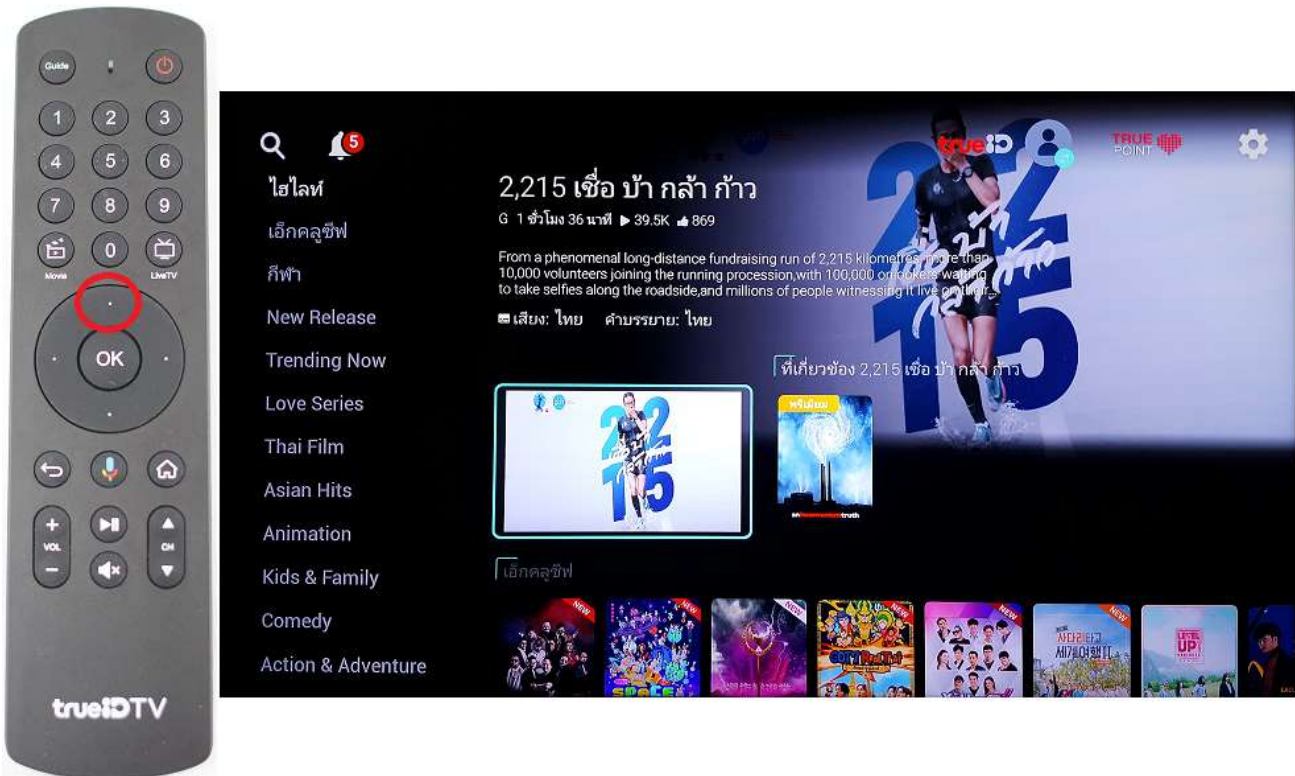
Guide

1 2 3
4 5 6
7 8 9
Movie 0 LiveTV

OK

VOL CH

trueIDTV

5

trueID

TRUE POINT

ไฮไลท์
เอ็กคลูซีฟ
กีฬา
New Release
Trending Now
Love Series
Thai Film
Asian Hits
Animation
Kids & Family
Comedy
Action & Adventure

2,215 เชื่อ บ้า กล้า ก้าว

G 1 ชั่วโมง 36 นาที ▶ 39.5K 👍 869

From a phenomenal long-distance fundraising run of 2,215 kilometres, more than 10,000 volunteers joining the running procession,with 100,000 onlookers waiting to take selfies along the roadside,and millions of people witnessing it live on their...

เสียง: ไทย คำบรรยาย: ไทย

ที่เกี่ยวข้อง 2,215 เชื่อ บ้า กล้า ก้าว

พรีเมียม

truth

เอ็กคลูซีฟ

NEW NEW NEW NEW NEW NEW